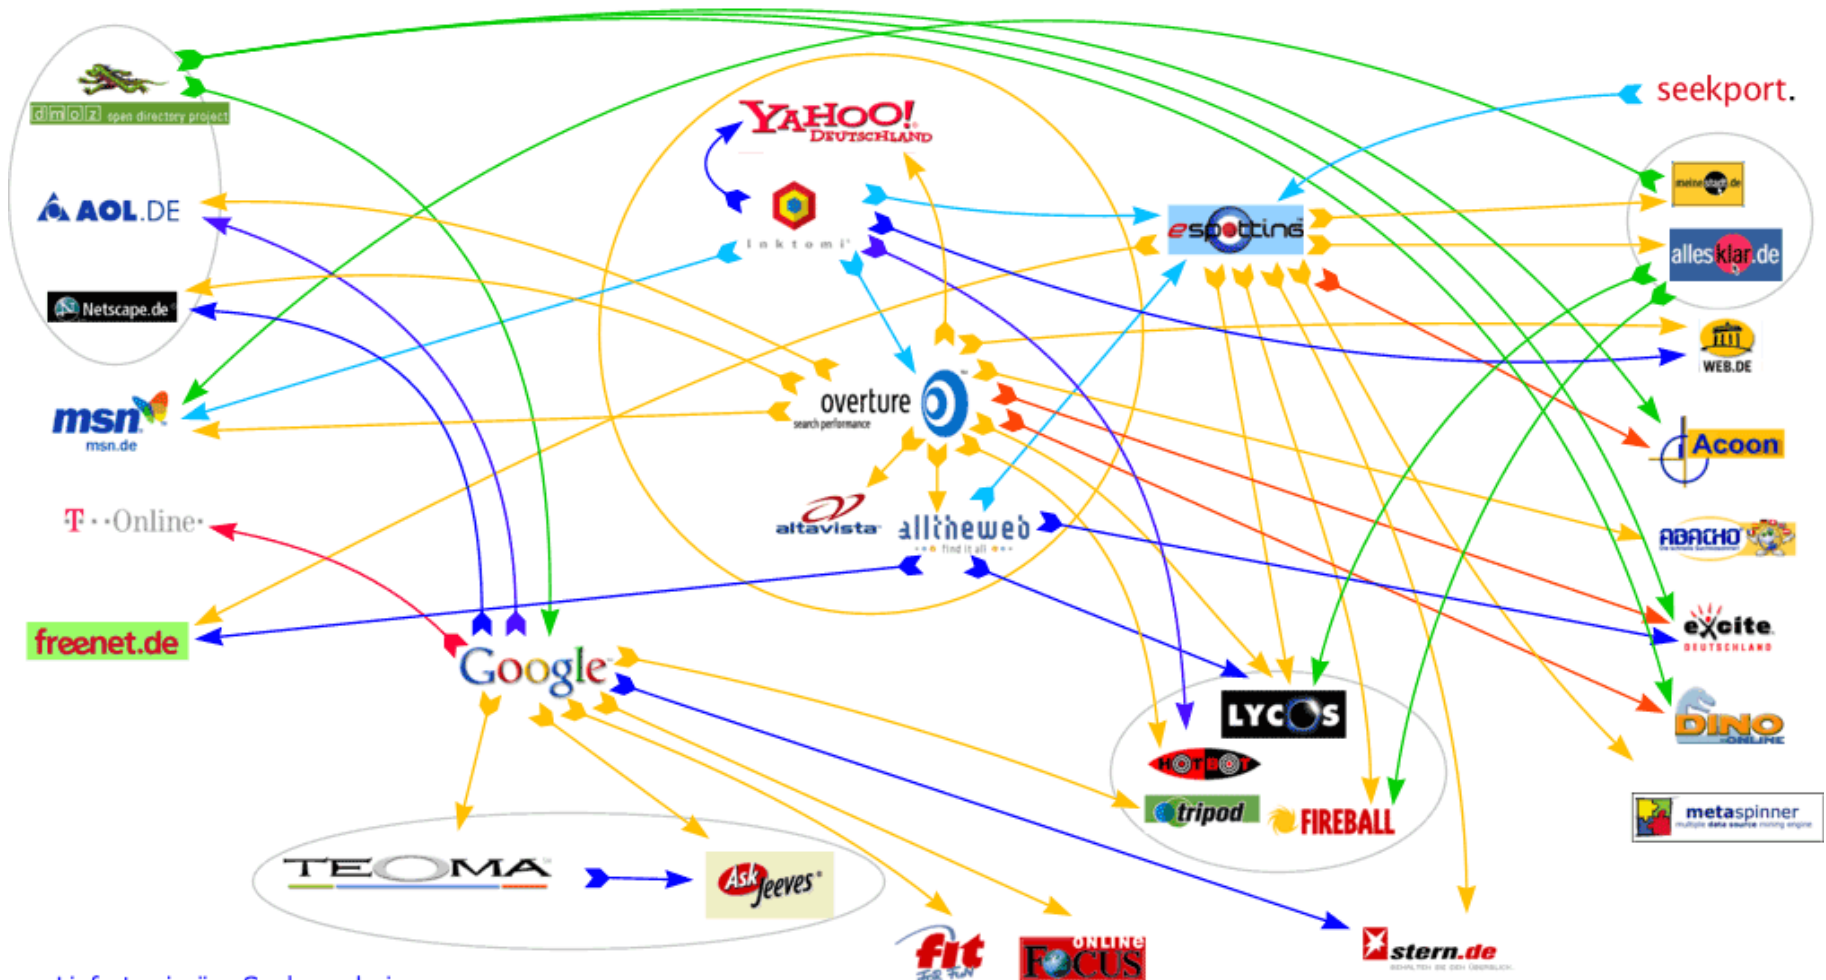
dmoz open directory project

AOL.DE

Netscape.de

msn
msn.de

T··Online·

freenet.de

YAHOO! DEUTSCHLAND

Inktomi

overture
search performance

altavista

alltheweb
find it all

Google

TEOMA

Ask Jeeves

fit FOR FUN

FOCUS ONLINE

stern.de

LYCOS

HOTBOT

tripod

FIREBALL

espotting

seekport.

meinestadt.de

allesklar.de

WEB.DE

Acoon

ABACHO

excite DEUTSCHLAND

DINO ONLINE

metaspinner
multiple data source mining engine

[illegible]